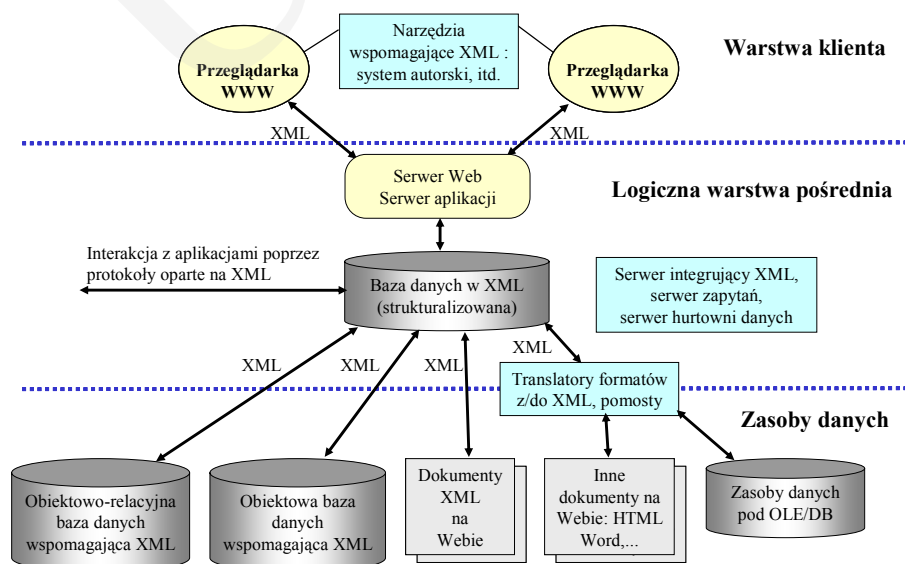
Narzędzia wspomagające XML : system autorski, itd.

Przeglądarka WWW

Przeglądarka WWW

Warstwa klienta

XML

XML

Serwer Web
Serwer aplikacji

Logiczna warstwa pośrednia

Interakcja z aplikacjami poprzez protokoły oparte na XML

Baza danych w XML (strukturalizowana)

Serwer integrujący XML, serwer zapytań, serwer hurtowni danych

XML

XML

XML

XML

Translatory formatów z/do XML, pomosty

Zasoby danych

Obiektowo-relacyjna baza danych wspomagająca XML

Obiektowa baza danych wspomagająca XML

Dokumenty XML na Webie

Inne dokumenty na Webie: HTML Word,...

Zasoby danych pod OLE/DB